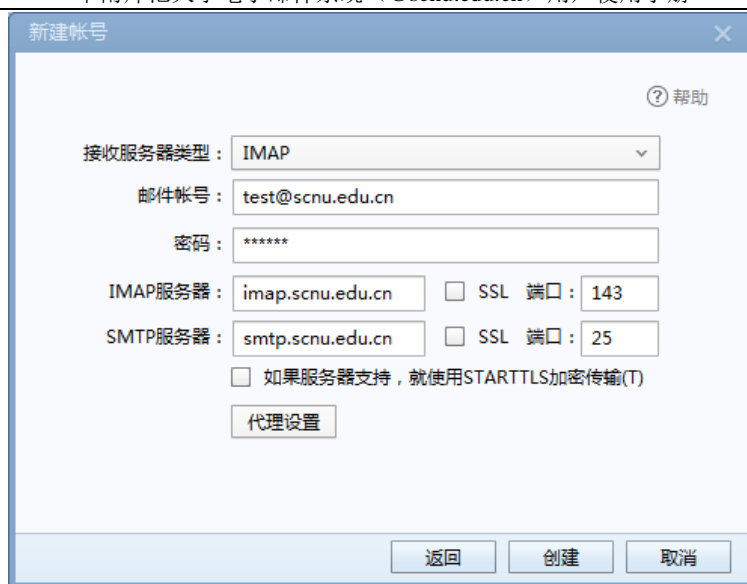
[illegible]

新建帐号

× 

? 帮助

接收服务器类型： IMAP

邮件帐号： test@scnu.edu.cn

密码： ******

IMAP服务器： imap.scnu.edu.cn SSL 端口： 143

SMTP服务器： smtp.scnu.edu.cn SSL 端口： 25

如果服务器支持，就使用STARTTLS加密传输(T)

代理设置

返回 创建 取消